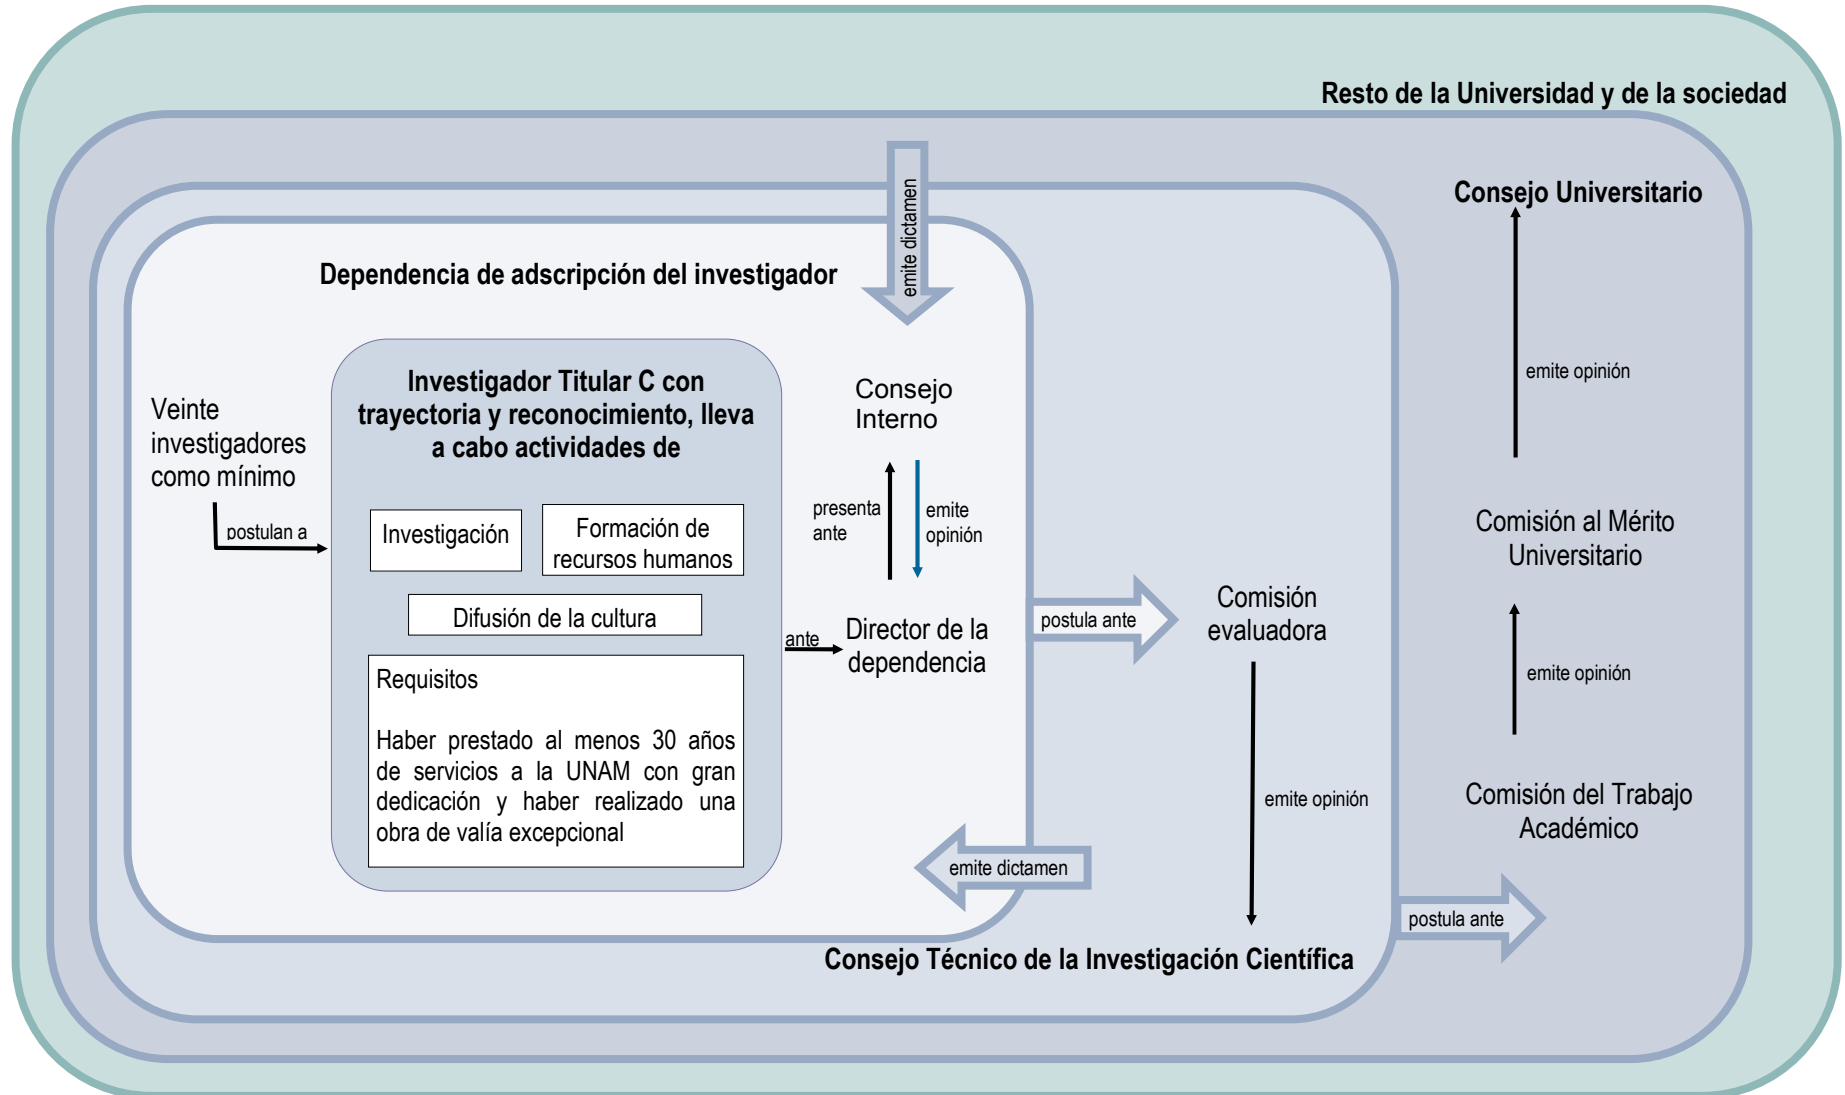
Resto de la Universidad y de la sociedad

Consejo Universitario

emite dictamen

Dependencia de adscripción del investigador

Investigador Titular C con trayectoria y reconocimiento, lleva a cabo actividades de

Veinte investigadores como mínimo

postulan a

Investigación

Formación de recursos humanos

Difusión de la cultura

Requisitos

Haber prestado al menos 30 años de servicios a la UNAM con gran dedicación y haber realizado una obra de valía excepcional

Consejo Interno

presenta ante

emite opinión

ante

Director de la dependencia

postula ante

Comisión evaluadora

emite opinión

emite dictamen

emite opinión

Comisión al Mérito Universitario

emite opinión

Comisión del Trabajo Académico

postula ante

Consejo Técnico de la Investigación Científica